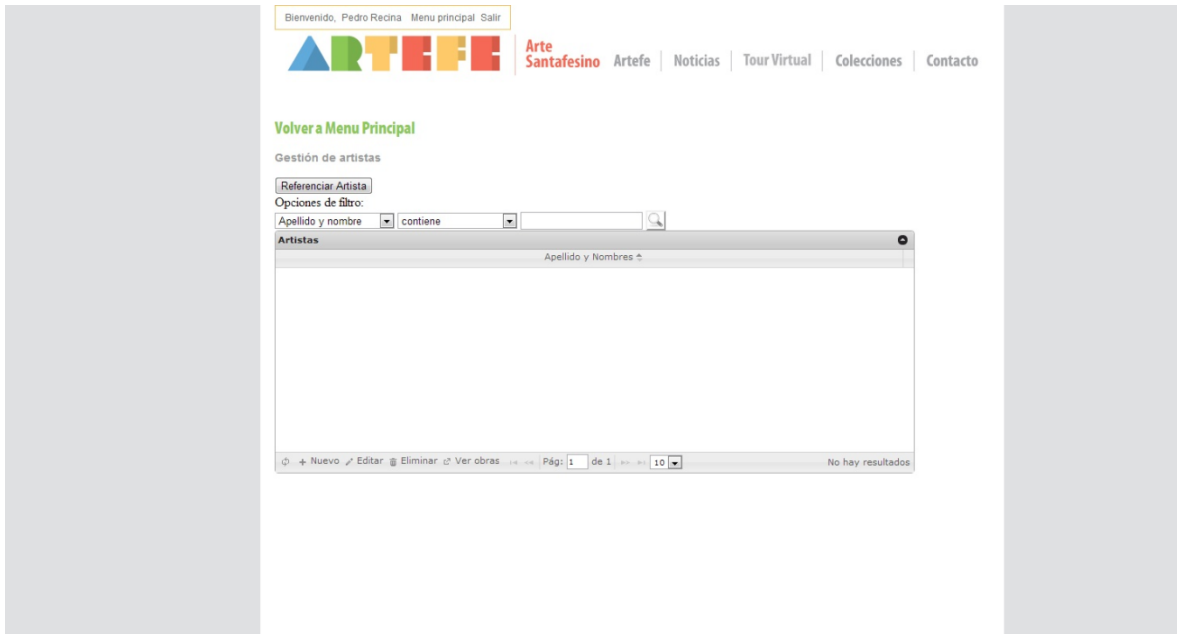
Bienvenido, Pedro Recina Menu principal Salir

ARTEFE Arte Santafesino Artefe | Noticias | Tour Virtual | Colecciones | Contacto

Volver a Menu Principal

Gestión de artistas

Referenciar Artista

Opciones de filtro:

Apellido y nombre | contiene

Artistas

Apellido y Nombres

+ Nuevo Editar Eliminar Ver obras Pág: 1 de 1 10 No hay resultados